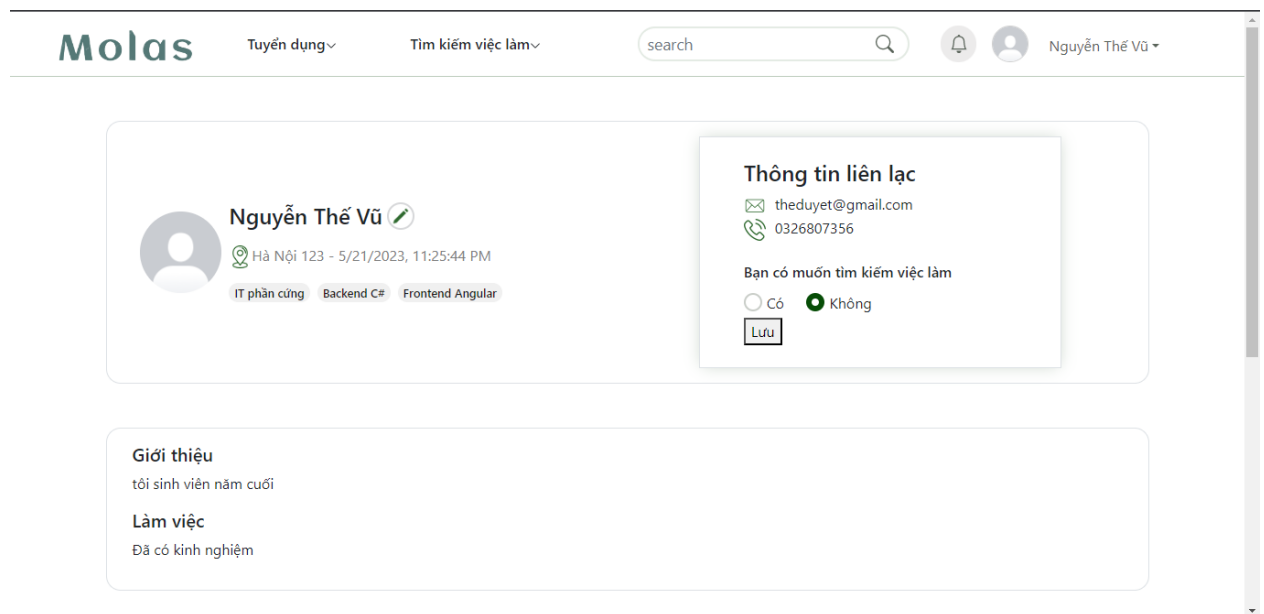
Molas

Tuyển dụng

Tìm kiếm việc làm

search

Nguyễn Thế Vũ

Nguyễn Thế Vũ

Hà Nội 123 - 5/21/2023, 11:25:44 PM

IT phần cứng

Backend C#

Frontend Angular

Thông tin liên lạc

theduyet@gmail.com

0326807356

Bạn có muốn tìm kiếm việc làm

Có

Không

Lưu

Giới thiệu

tôi sinh viên năm cuối

Làm việc

Đã có kinh nghiệm